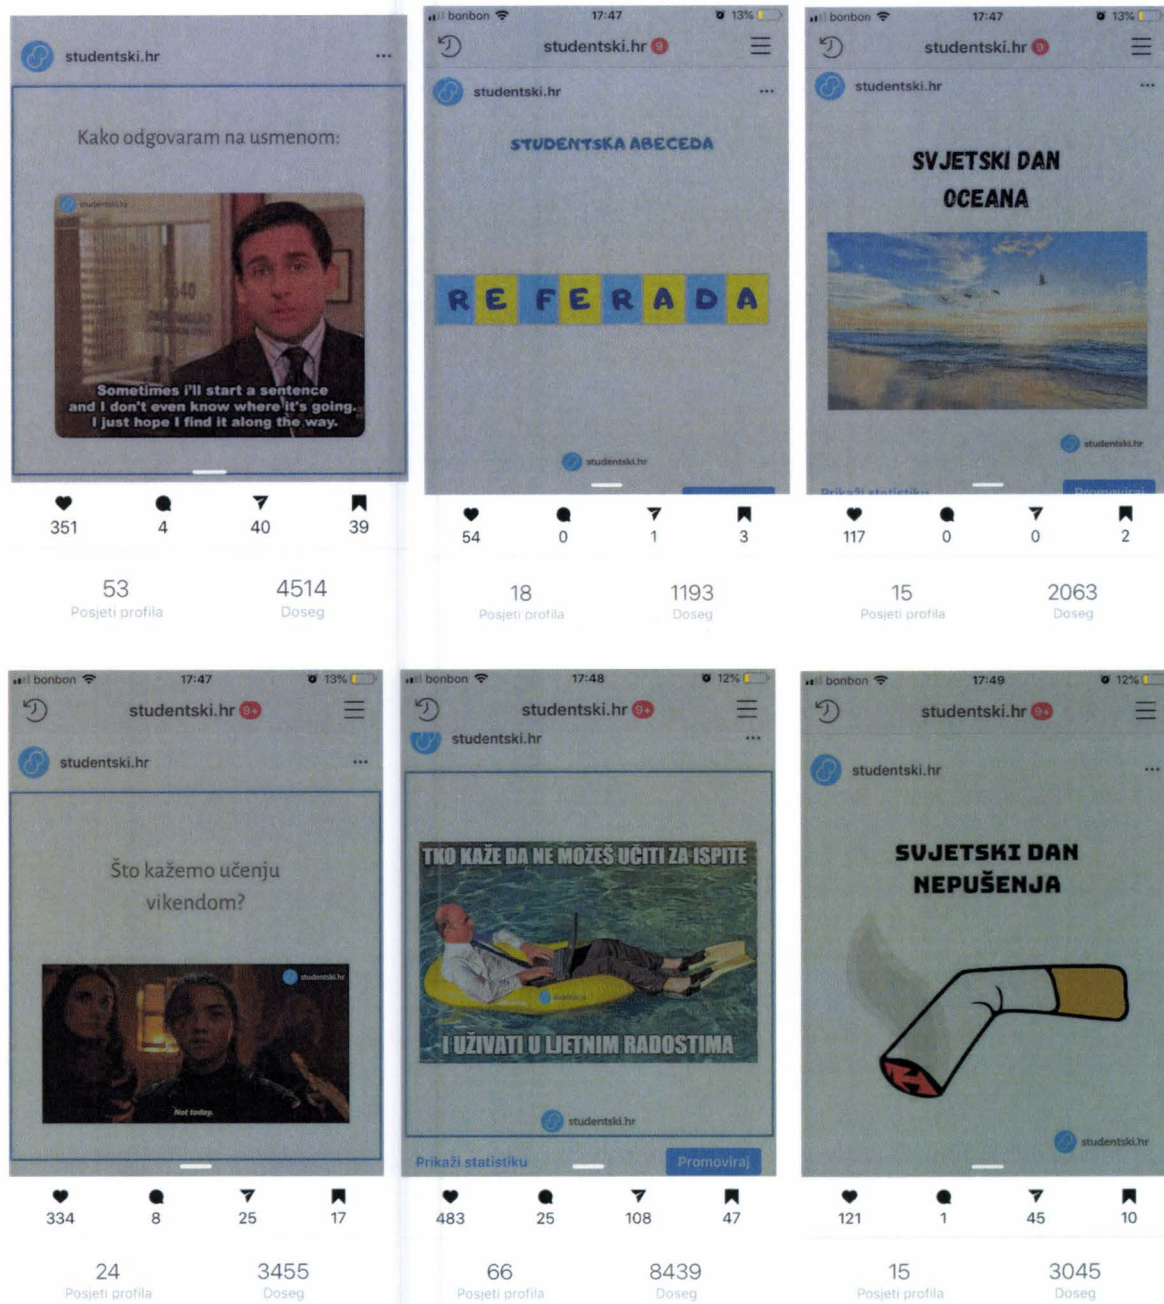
studentski.hr ...

Kako odgovaram na usmenom:

Sometimes I'll start a sentence and I don't even know where it's going. I just hope I find it along the way.

351 4 40 39

53 Posjeti profila
4514 Doseg

bonbon 17:47 13%
studentski.hr 9
studentski.hr ...

STUDENTSKA ABECEDA

R E F E R A D A

studentski.hr

54 0 1 3

18 Posjeti profila
1193 Doseg

bonbon 17:47 13%
studentski.hr 9
studentski.hr ...

SVJETSKI DAN OCEANA

studentski.hr

Prikaži statistiku Promoviraj

117 0 0 2

15 Posjeti profila
2063 Doseg

bonbon 17:47 13%
studentski.hr 9+
studentski.hr ...

Što kažemo učenju vikendom?

studentski.hr

Not today.

334 8 25 17

24 Posjeti profila
3455 Doseg

bonbon 17:48 12%
studentski.hr 9+
studentski.hr ...

TKO KAŽE DA NE MOŽEŠ UČITI ZA ISPITE

I UŽIVATI U LJETNIM RADOSTIMA

studentski.hr

Prikaži statistiku Promoviraj

483 25 108 47

66 Posjeti profila
8439 Doseg

bonbon 17:49 12%
studentski.hr 9+
studentski.hr ...

SVJETSKI DAN NEPUŠENJA

studentski.hr

121 1 45 10

15 Posjeti profila
3045 Doseg